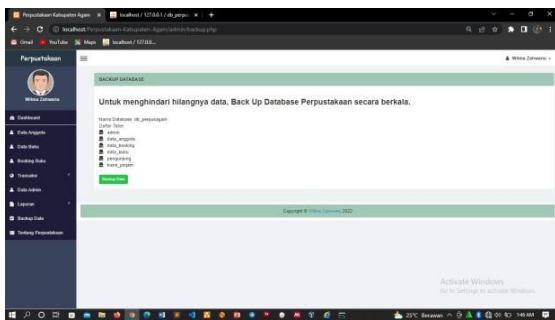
Perpustakaan Kabupaten Agam ×
localhost / 127.0.0.1 / db_perpu ×
+

localhost/Perpustakaan-Kabupaten-Agam/admin/backup.php

Gmail YouTube Maps localhost / 127.0.0...

Perpustakaan

Wilma Zahwarni

Wilma Zahwarni

Dashboard
Data Anggota
Data Buku
Booking Buku
Transaksi
Data Admin
Laporan
Backup Data
Tentang Perpustakaan

BACKUP DATABASE

Untuk menghindari hilangnya data, Back Up Database Perpustakaan secara berkala.

Nama Database: db_perpustakaan
Daftar Tabel :
admin
data_anggota
data_booking
data_buku
pengunjung
trans_pinjam

Backup Data

Copyright © Wilma Zahwarni 2022

Activate Windows
Go to Settings to activate Windows.

25°C Berawan 1:49 AM